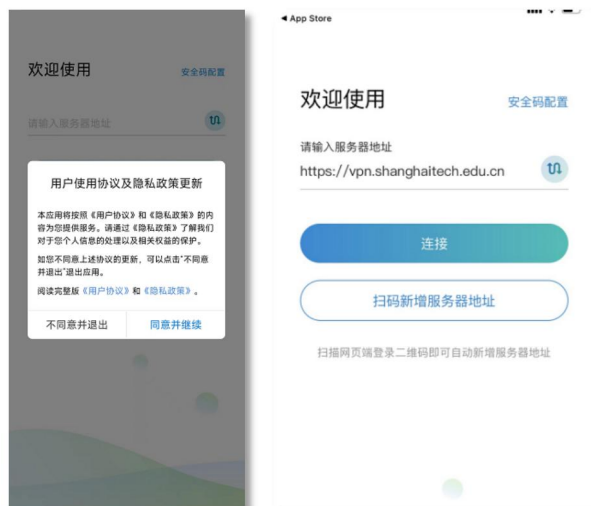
欢迎使用
安全码配置
请输入服务器地址

用户使用协议及隐私政策更新

本应用将按照《用户协议》和《隐私政策》的内容为您提供服务。请通过《隐私政策》了解我们对于您个人信息的处理以及相关权益的保护。

如您不同意上述协议的更新，可以点击"不同意并退出"退出应用。

阅读完整版《用户协议》和《隐私政策》。

不同意并退出
同意并继续

◂ App Store

欢迎使用
安全码配置
请输入服务器地址
https://vpn.shanghaitech.edu.cn

连接
扫码新增服务器地址
扫描网页端登录二维码即可自动新增服务器地址